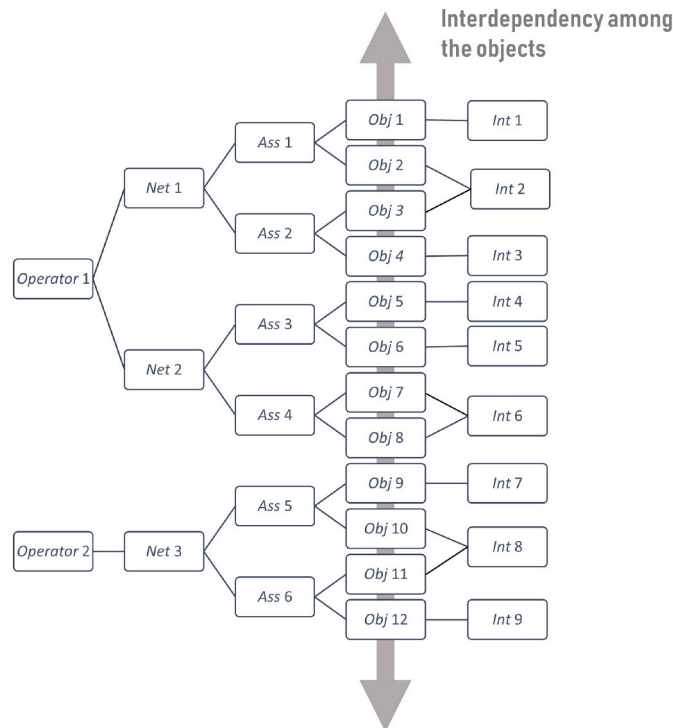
Interdependency among the objects

Operator 1
Net 1
Net 2
Ass 1
Ass 2
Ass 3
Ass 4
Obj 1
Obj 2
Obj 3
Obj 4
Obj 5
Obj 6
Obj 7
Obj 8
Int 1
Int 2
Int 3
Int 4
Int 5
Int 6

Operator 2
Net 3
Ass 5
Ass 6
Obj 9
Obj 10
Obj 11
Obj 12
Int 7
Int 8
Int 9